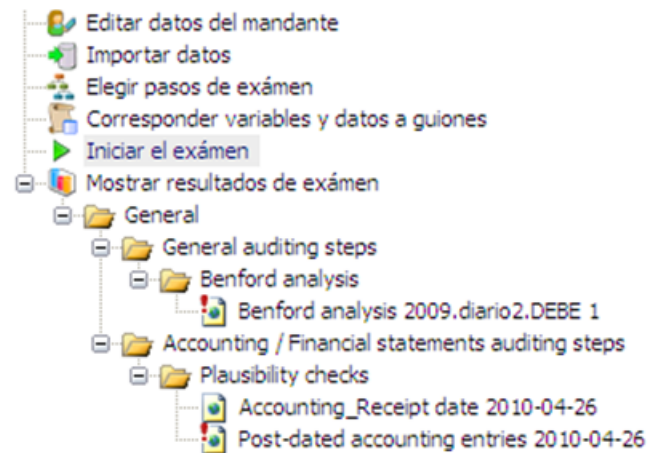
Editar datos del mandante
Importar datos
Elegir pasos de exámen
Corresponder variables y datos a guiones
Iniciar el exámen
Mostrar resultados de exámen
General
General auditing steps
Benford analysis
Benford analysis 2009.diario2.DEBE 1
Accounting / Financial statements auditing steps
Plausibility checks
Accounting_Receipt date 2010-04-26
Post-dated accounting entries 2010-04-26